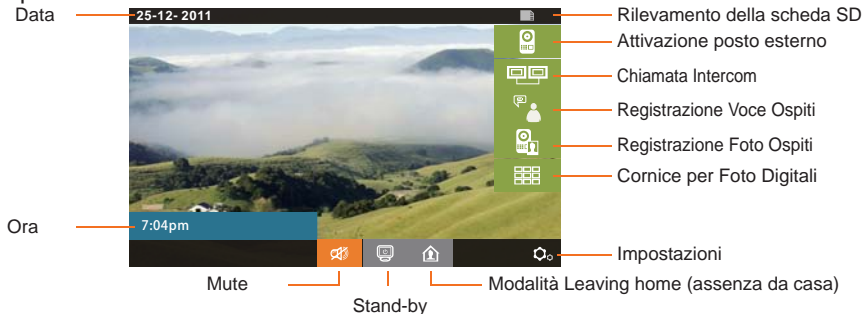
Data
25-12- 2011
Rilevamento della scheda SD
Attivazione posto esterno
Chiamata Intercom
Registrazione Voce Ospiti
Registrazione Foto Ospiti
Cornice per Foto Digitali
Ora
7:04pm
Impostazioni
Mute
Modalità Leaving home (assenza da casa)
Stand-by